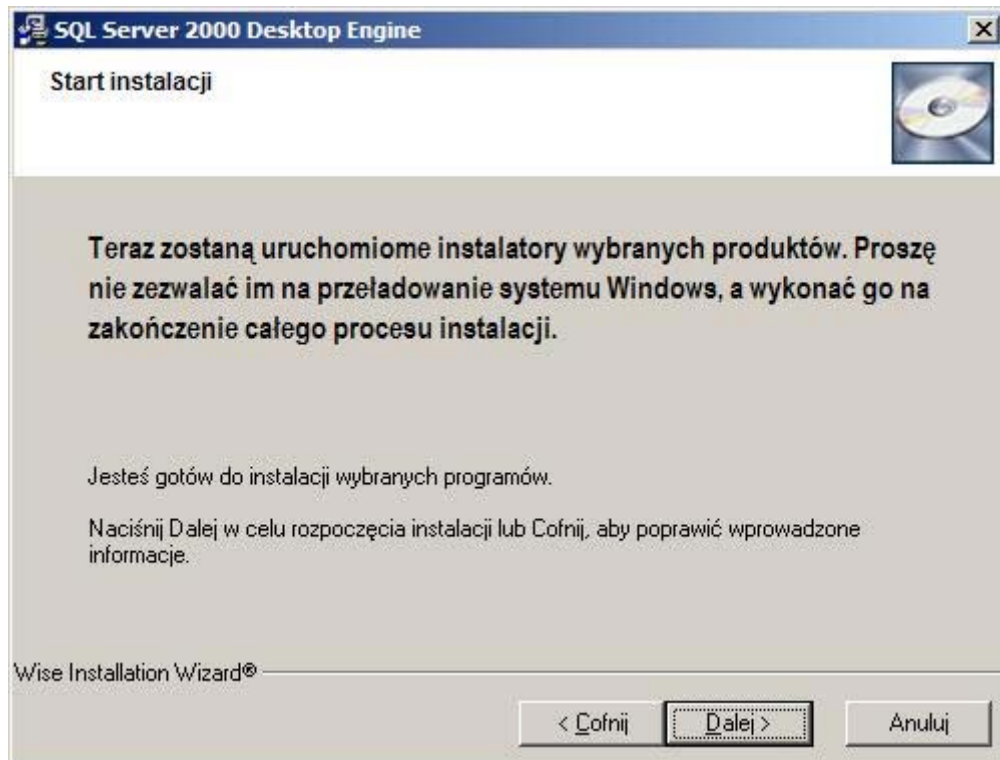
SQL Server 2000 Desktop Engine

Start instalacji

Teraz zostaną uruchomiome instalatory wybranych produktów. Proszę nie zezwalać im na przeładowanie systemu Windows, a wykonać go na zakończenie całego procesu instalacji.

Jesteś gotów do instalacji wybranych programów.

Naciśnij Dalej w celu rozpoczęcia instalacji lub Cofnij, aby poprawić wprowadzone informacje.

Wise Installation Wizard®

< Cofnij | Dalej > | Anuluj